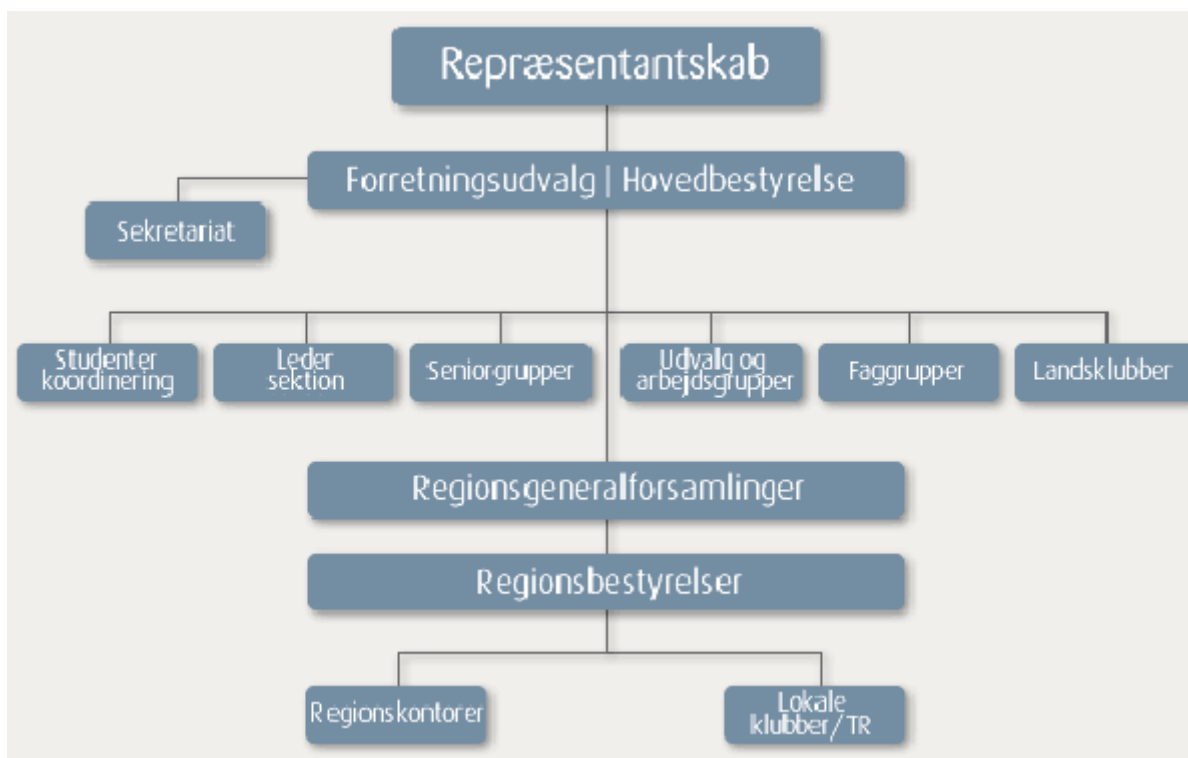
Repræsentantskab

Forretningsudvalg | Hovedbestyrelse

Sekretariat

Studenter koordinering

Leder sektion

Seniorgrupper

Udvalg og arbejdsgrupper

Faggrupper

Landsklubber

Regionsgeneralforsamlinger

Regionsbestyrelser

Regionskontorer

Lokale klubber/TR